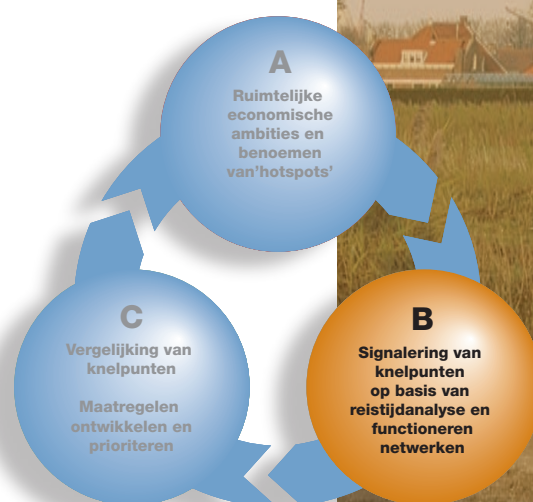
A

Ruimtelijke economische ambities en benoemen van'hotspots'

B

Signalering van knelpunten op basis van reistijdanalyse en functioneren netwerken

C

Vergelijking van knelpunten

Maatregelen ontwikkelen en prioriteren